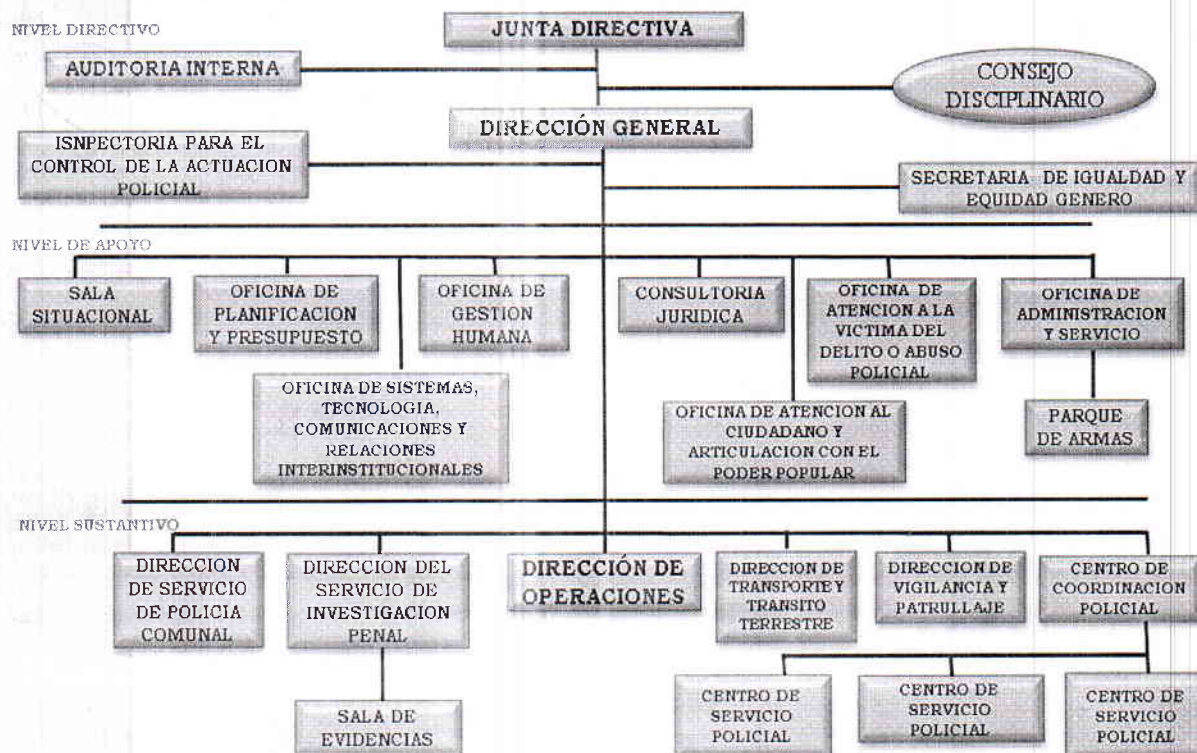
NIVEL DIRECTIVO

JUNTA DIRECTIVA

AUDITORIA INTERNA

CONSEJO DISCIPLINARIO

DIRECCIÓN GENERAL

ISNPECTORIA PARA EL CONTROL DE LA ACTUACION POLICIAL

SECRETARIA DE IGUALDAD Y EQUIDAD GENERO

NIVEL DE APOYO

SALA SITUACIONAL

OFICINA DE PLANIFICACION Y PRESUPUESTO

OFICINA DE GESTION HUMANA

CONSULTORIA JURIDICA

OFICINA DE ATENCION A LA VICTIMA DEL DELITO O ABUSO POLICIAL

OFICINA DE ADMINISTRACION Y SERVICIO

OFICINA DE SISTEMAS, TECNOLOGIA, COMUNICACIONES Y RELACIONES INTERINSTITUCIONALES

OFICINA DE ATENCION AL CIUDADANO Y ARTICULACION CON EL PODER POPULAR

PARQUE DE ARMAS

NIVEL SUSTANTIVO

DIRECCION DE SERVICIO DE POLICIA COMUNAL

DIRECCION DEL SERVICIO DE INVESTIGACION PENAL

DIRECCIÓN DE OPERACIONES

DIRECCION DE TRANSPORTE Y TRANSITO TERRESTRE

DIRECCION DE VIGILANCIA Y PATRULLAJE

CENTRO DE COORDINACION POLICIAL

SALA DE EVIDENCIAS

CENTRO DE SERVICIO POLICIAL

CENTRO DE SERVICIO POLICIAL

CENTRO DE SERVICIO POLICIAL